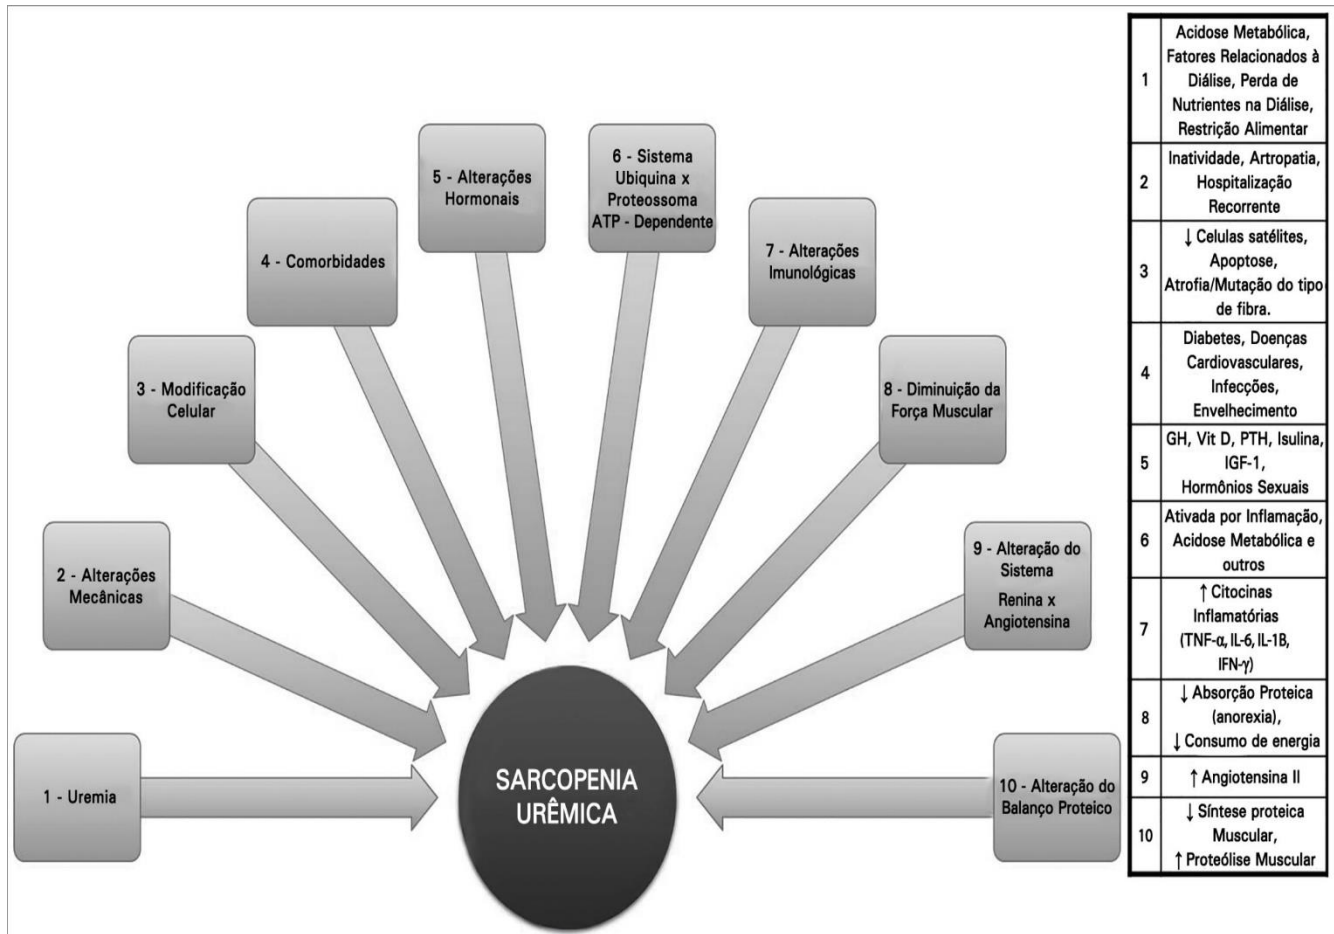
5 - Alterações Hormonais

6 - Sistema Ubiquina x Proteossoma ATP - Dependente

4 - Comorbidades

7 - Alterações Imunológicas

3 - Modificação Celular

8 - Diminuição da Força Muscular

2 - Alterações Mecânicas

9 - Alteração do Sistema Renina x Angiotensina

1 - Uremia

SARCOPENIA URÊMICA

10 - Alteração do Balanço Proteico

| 1 | Acidose Metabólica, Fatores Relacionados à Diálise, Perda de Nutrientes na Diálise, Restrição Alimentar |
|---|---|
| 2 | Inatividade, Artropatia, Hospitalização Recorrente |
| 3 | ↓ Celulas satélites, Apoptose, Atrofia/Mutação do tipo de fibra. |
| 4 | Diabetes, Doenças Cardiovasculares, Infecções, Envelhecimento |
| 5 | GH, Vit D, PTH, Isulina, IGF-1, Hormônios Sexuais |
| 6 | Ativada por Inflamação, Acidose Metabólica e outros |
| 7 | ↑ Citocinas Inflamatórias (TNF-$\alpha$, IL-6, IL-1B, IFN-$\gamma$) |
| 8 | ↓ Absorção Proteica (anorexia), ↓ Consumo de energia |
| 9 | ↑ Angiotensina II |
| 10 | ↓ Síntese proteica Muscular, ↑ Proteólise Muscular |